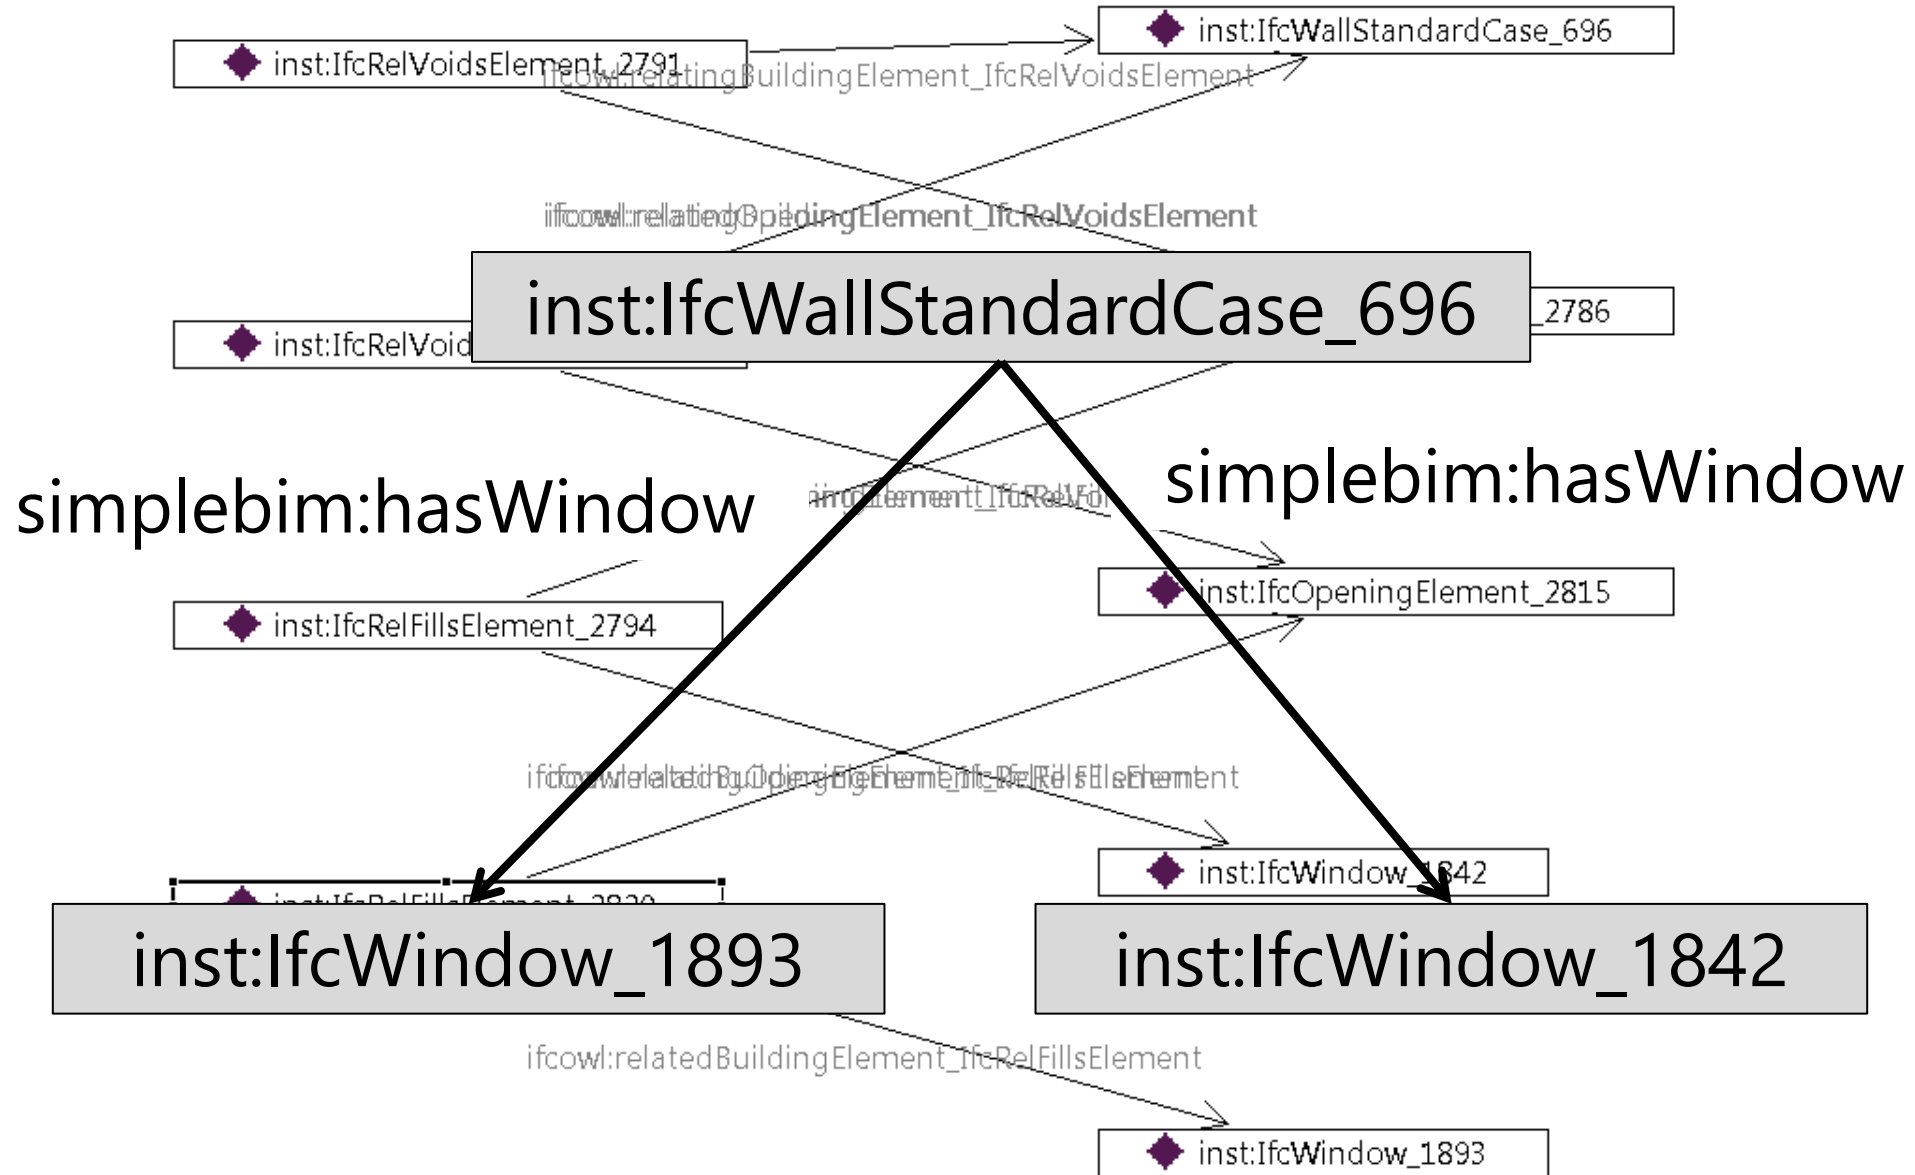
inst:IfcWallStandardCase_696

inst:IfcRelVoidsElement_2791

ifcowl:relatingBuildingElement_IfcRelVoidsElement

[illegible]

inst:IfcWallStandardCase_696

inst:IfcRelVoid

_2786

simplebim:hasWindow

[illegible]

simplebim:hasWindow

inst:IfcOpeningElement_2815

inst:IfcRelFillsElement_2794

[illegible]

inst:IfcWindow_1842

inst:IfcWindow_1893

inst:IfcWindow_1842

ifcowl:relatedBuildingElement_IfcRelFillsElement

inst:IfcWindow_1893